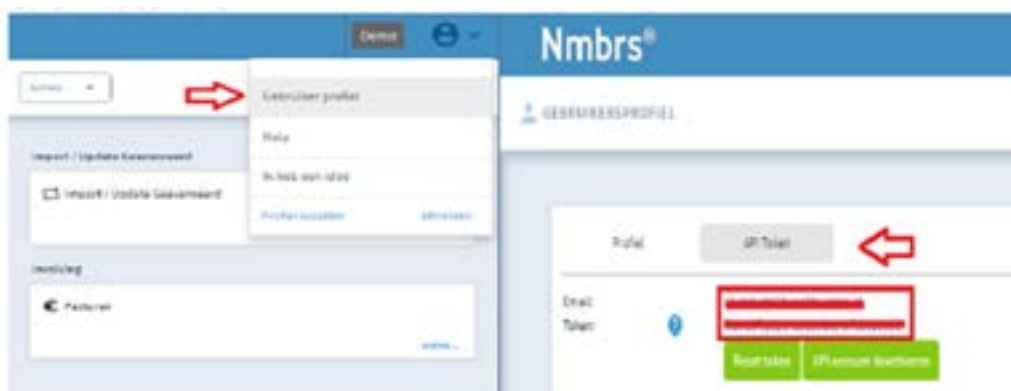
Demo

Acties

Gebruiker profiel

Help

Ik heb een idee

Profiel wisselen

Afmelden

Import / Update Gegevenswaard

Import / Update Gegevenswaard

Invoicing

Facturen

meer...

Nmbrs®

GEBRUIKERSPROFIEL

Profiel

API Token

Email:

Token:

Reset token

API-nummer kopiëren